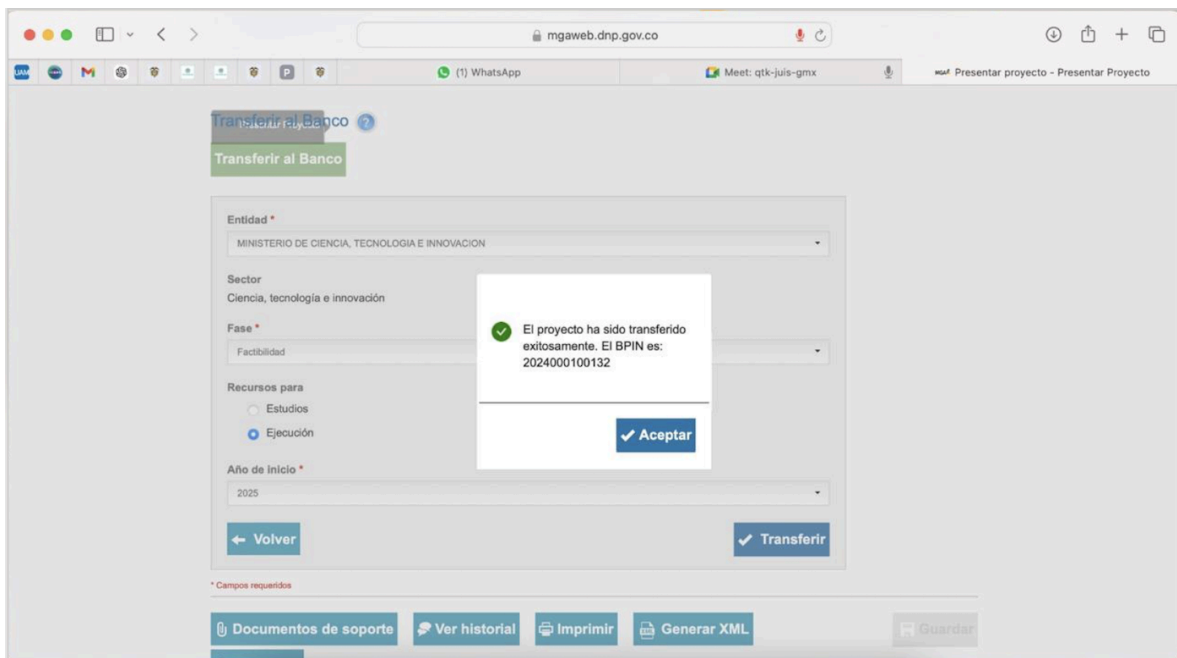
mgaweb.dnp.gov.co

UAM M P

(1) WhatsApp

Meet: qtk-juis-gmx

MGA Presentar proyecto - Presentar Proyecto

Transferir al Banco

Transferir al Banco

Entidad *

MINISTERIO DE CIENCIA, TECNOLOGIA E INNOVACION

Sector

Ciencia, tecnología e innovación

Fase *

Factibilidad

Recursos para

Estudios

Ejecución

Año de inicio *

2025

Volver

Transferir

* Campos requeridos

Documentos de soporte

Ver historial

Imprimir

Generar XML

Guardar

El proyecto ha sido transferido exitosamente. El BPIN es: 2024000100132

Aceptar